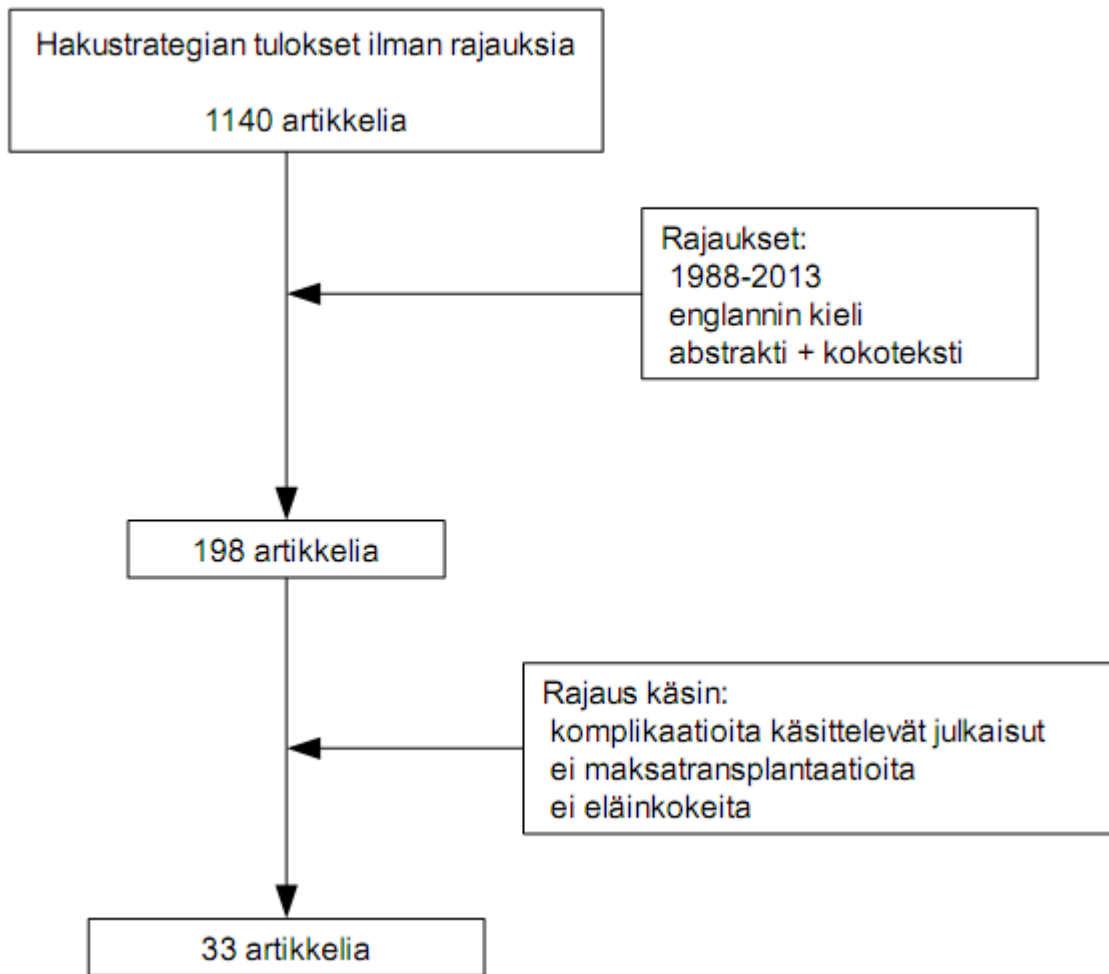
Hakustrategian tulokset ilman rajauksia

1140 artikkelia

Rajaukset:
1988-2013
englannin kieli
abstrakti + kokoteksti

198 artikkelia

Rajaus käsin:
komplikaatioita käsittelevät julkaisut
ei maksatransplantaatioita
ei eläinkokeita

33 artikkelia